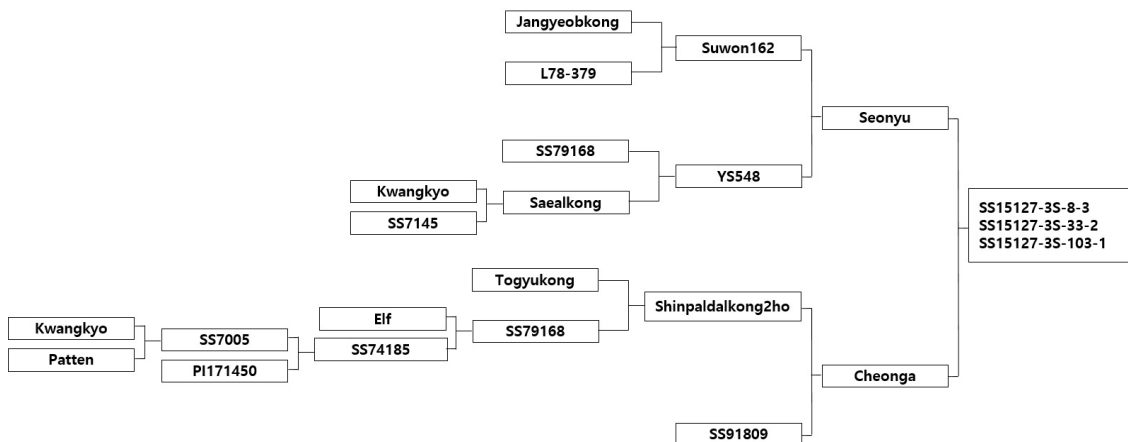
Jangyeobkong

Suwon162

L78-379

Seonyu

SS79168

Kwangkyo

YS548

Saealkong

SS7145

SS15127-3S-8-3
SS15127-3S-33-2
SS15127-3S-103-1

Togyukong

Shinpaldalkong2ho

Kwangkyo

SS7005

Elf

SS79168

Patten

SS74185

PI171450

Cheonga

SS91809